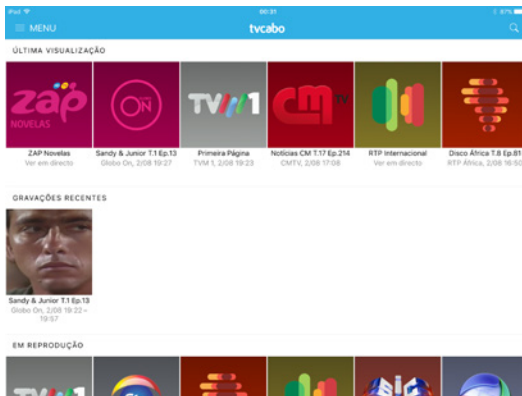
iPad
00:31
87%
MENU
tvcabo

ÚLTIMA VISUALIZAÇÃO

zap
NOVELAS
ZAP Novelas
Ver em directo

ON
Sandy & Junior T.1 Ep.13
Globo On, 2/08 19:27

TVI 1
Primeira Página
TVM 1, 2/08 19:23

CM TV
Notícias CM T.17 Ep.214
CMTV, 2/08 17:08

RTP Internacional
Ver em directo

Disco África T.8 Ep.81
RTP África, 2/08 16:50

GRAVAÇÕES RECENTES

Sandy & Junior T.1 Ep.13
Globo On, 2/08 19:22 - 19:57

EM REPRODUÇÃO

TVI 1